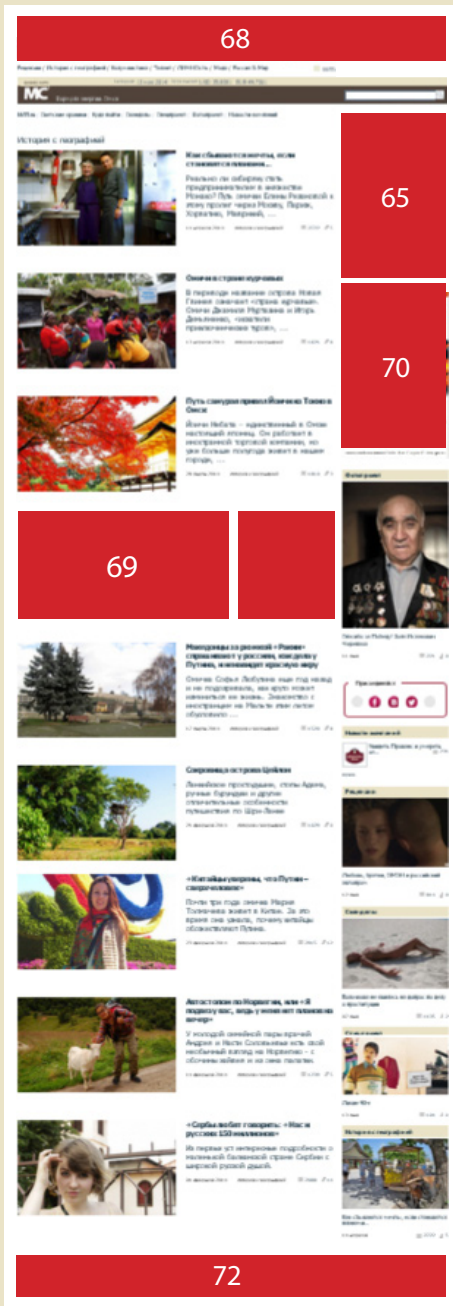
68

65

70

69

72

История с географией

Как сбываются мечты, если становится реальностью...

Омичка в стране курчавых

Путь самурая привел Йонечко Токио в Омск

Фото дня

Молодожёны из российской «Рамм» справляются у россиян, как делают Путина, и меняют красную меру

Сокровища острова Цейлон

«Китайцы уверены, что Путин – сверхчеловек»

Автостопом по Норвегии, или «Я подвезу вас, ведь у меня нет планов на вечер»

«Сербы любят говорить: «Нас и русских 150 миллионов»»